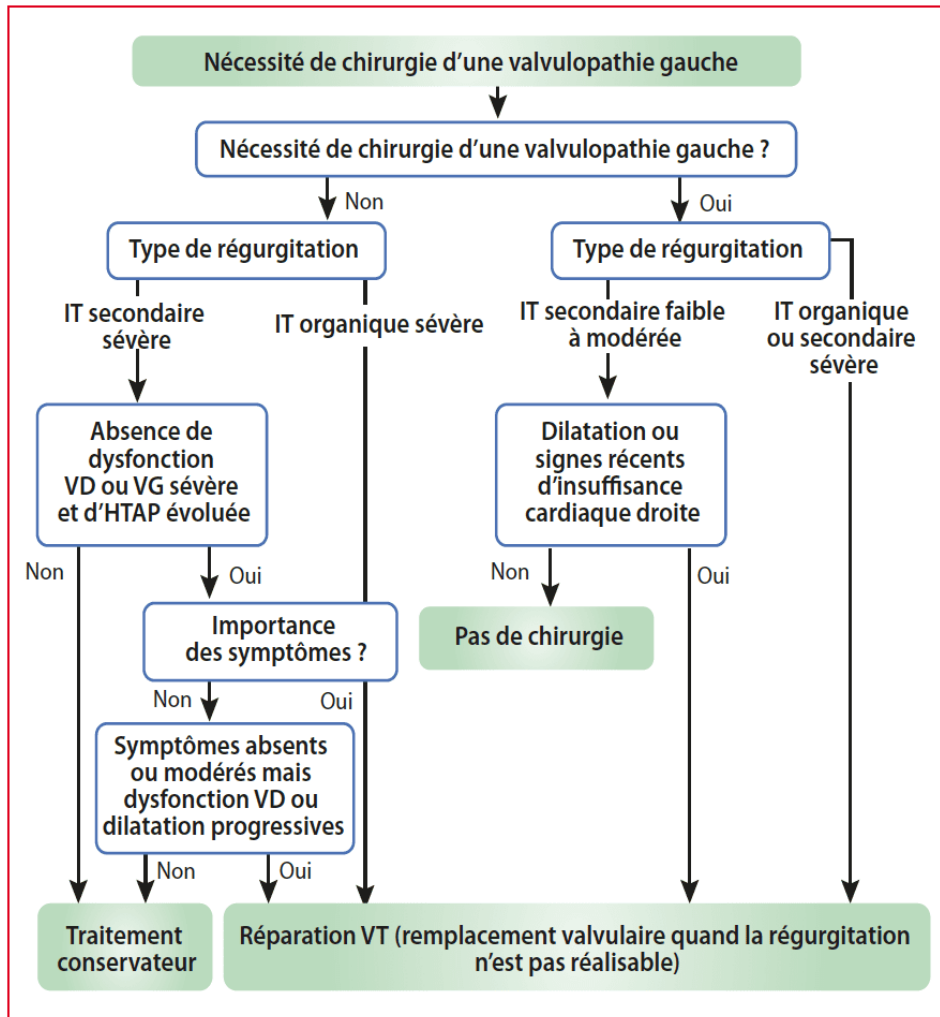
Nécessité de chirurgie d'une valvulopathie gauche

Nécessité de chirurgie d'une valvulopathie gauche ?

Non

Oui

Type de régurgitation

Type de régurgitation

IT secondaire sévère

IT organique sévère

IT secondaire faible à modérée

IT organique ou secondaire sévère

Absence de dysfonction VD ou VG sévère et d'HTAP évoluée

Dilatation ou signes récents d'insuffisance cardiaque droite

Non

Oui

Non

Oui

Pas de chirurgie

Importance des symptômes ?

Non

Oui

Symptômes absents ou modérés mais dysfonction VD ou dilatation progressives

Non

Oui

Traitement conservateur

Réparation VT (remplacement valvulaire quand la régurgitation n'est pas réalisable)